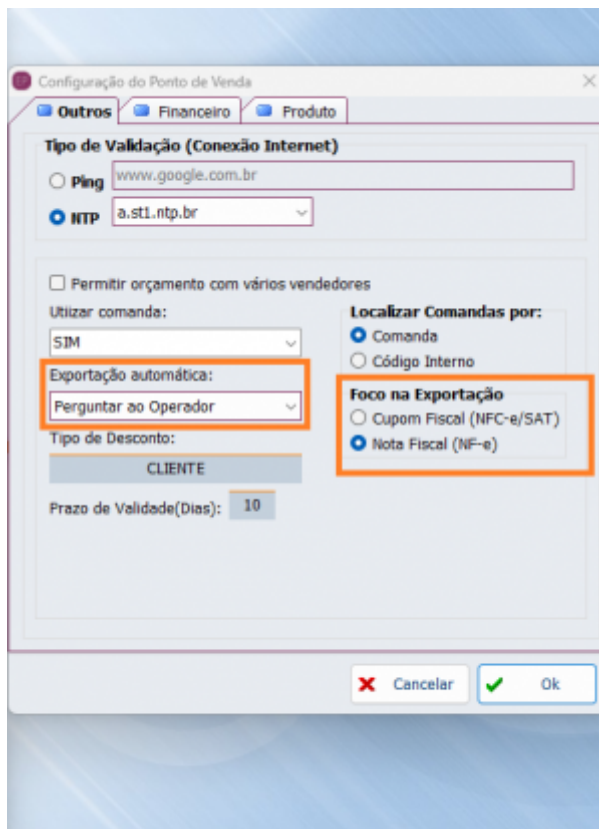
Configuração do Ponto de Venda

Outros | Financeiro | Produto

Tipo de Validação (Conexão Internet)

Ping www.google.com.br

NTP a.st1.ntp.br

Permitir orçamento com vários vendedores

Utiizar comanda:

SIM

Exportação automática:

Perguntar ao Operador

Tipo de Desconto:

CLIENTE

Prazo de Validade(Dias): 10

Localizar Comandas por:

Comanda

Código Interno

Foco na Exportação

Cupom Fiscal (NFC-e/SAT)

Nota Fiscal (NF-e)

Cancelar

Ok